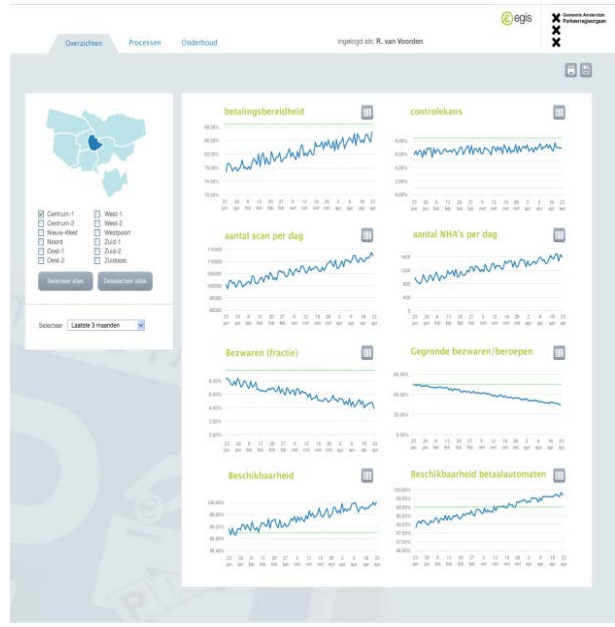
egis

Gemeente Amsterdam Parkeerregieorgaan

Overzichten Processen Onderhoud

ingelogd als: R. van Voorden

Centrum-1
Centrum-2
Nieuw-West
Noord
Oost-1
Oost-2
West-1
West-2
Westpoort
Zuid-1
Zuid-2
Zuidoost

Selecteer alles
Deselecteer alles

Selecteer Laatste 3 maanden

betalingsbereidheid

controlekans

aantal scan per dag

aantal NHA's per dag

Bezwaren (fractie)

Gegronde bezwaren/beroepen

Beschikbaarheid

Beschikbaarheid betaalautomaten